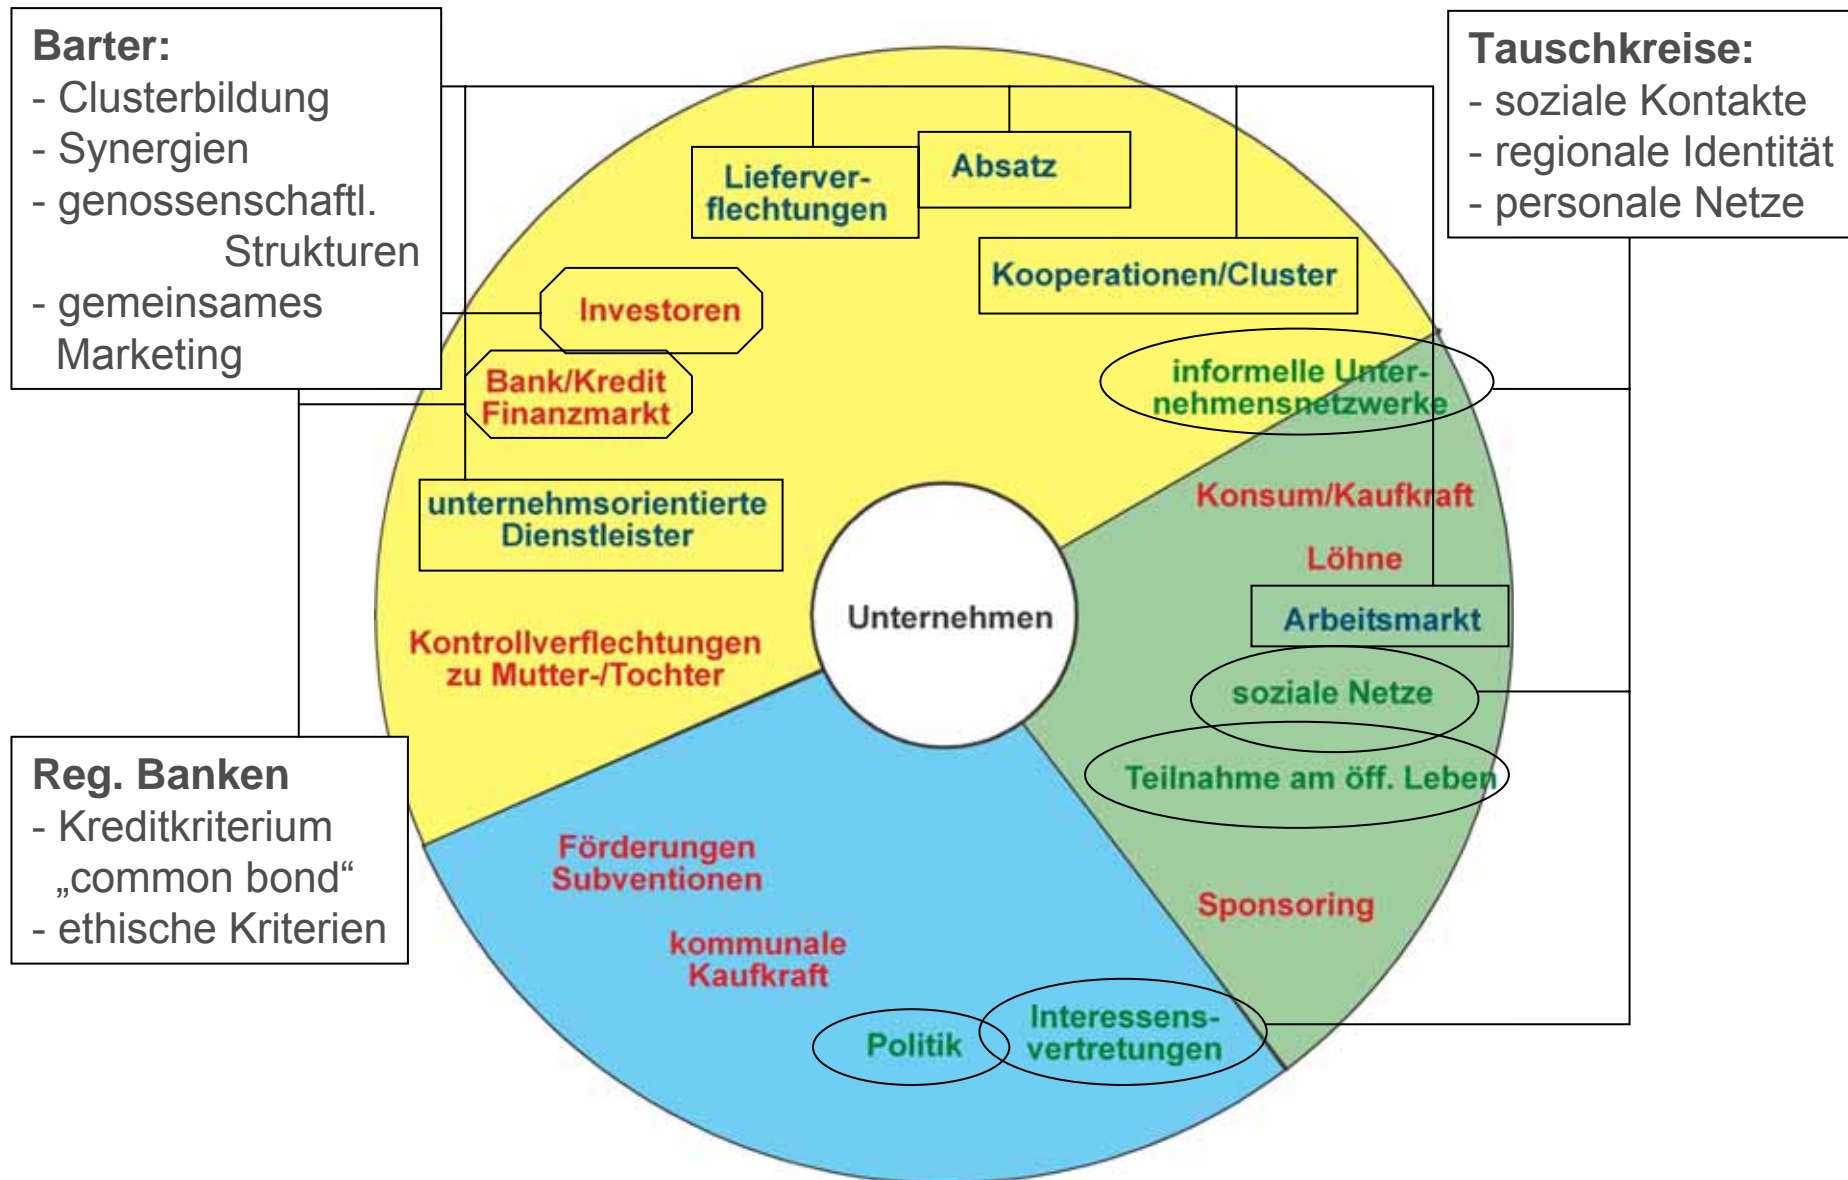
Barter:
- Clusterbildung
- Synergien
- genossenschaftl. Strukturen
- gemeinsames Marketing

Tauschkreise:
- soziale Kontakte
- regionale Identität
- personale Netze

Lieferverflechtungen

Absatz

Kooperationen/Cluster

Investoren

Bank/Kredit Finanzmarkt

informelle Unternehmensnetzwerke

unternehmsorientierte Dienstleister

Konsum/Kaufkraft

Löhne

Arbeitsmarkt

Unternehmen

Kontrollverflechtungen zu Mutter-/Tochter

soziale Netze

Teilnahme am öff. Leben

Reg. Banken
- Kreditkriterium „common bond“
- ethische Kriterien

Förderungen Subventionen

kommunale Kaufkraft

Sponsoring

Politik

Interessensvertretungen